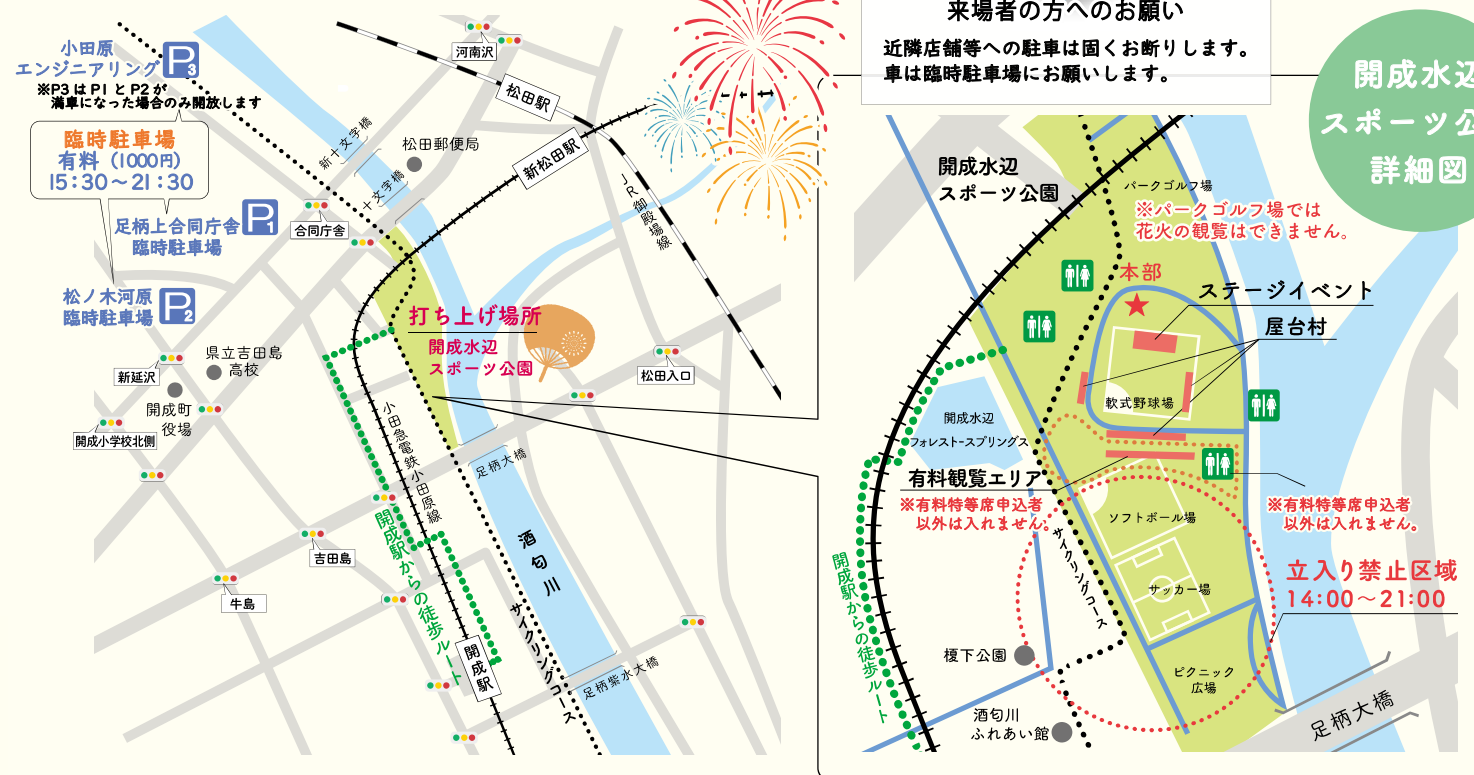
来場者の方へのお願い
近隣店舗等への駐車は固くお断りします。
車は臨時駐車場にお願いします。

開成水辺スポーツ公園詳細図

小田原エンジニアリング P3
※P3はP1とP2が満車になった場合のみ開放します

臨時駐車場
有料（1000円）
15:30〜21:30

足柄上合同庁舎臨時駐車場 P1

松ノ木河原臨時駐車場 P2

河南沢
松田駅
新松田駅
JR御殿場線
新十文字橋
十文字橋
松田郵便局
合同庁舎
県立吉田島高校
新延沢
開成町役場
開成小学校北側
打ち上げ場所
開成水辺スポーツ公園
松田入口
小田急電鉄小田原線
足柄大橋
酒匂川
吉田島
牛島
開成駅からの徒歩ルート
開成駅
サイクリングコース
足柄紫水大橋

開成水辺スポーツ公園
パークゴルフ場
※パークゴルフ場では花火の観覧はできません。
本部
ステージイベント
屋台村
軟式野球場
開成水辺フォレストスプリングス
有料観覧エリア
※有料特等席申込者以外は入れません。
ソフトボール場
※有料特等席申込者以外は入れません。
立入り禁止区域
14:00〜21:00
サッカー場
サイクリングコース
榎下公園
ピクニック広場
開成駅からの徒歩ルート
酒匂川ふれあい館
足柄大橋